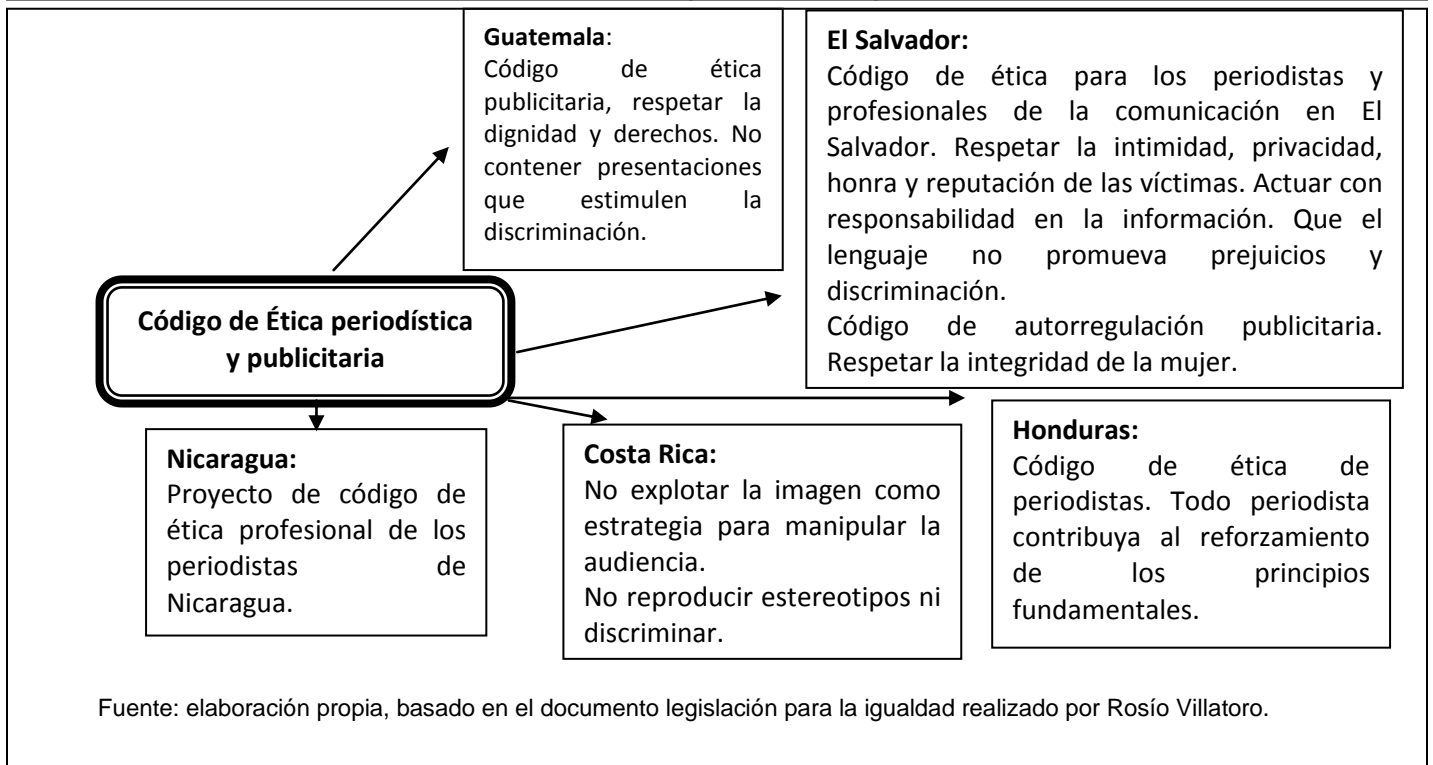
Código de Ética periodística y publicitaria

Guatemala:
Código de ética publicitaria, respetar la dignidad y derechos. No contener presentaciones que estimulen la discriminación.

El Salvador:
Código de ética para los periodistas y profesionales de la comunicación en El Salvador. Respetar la intimidad, privacidad, honra y reputación de las víctimas. Actuar con responsabilidad en la información. Que el lenguaje no promueva prejuicios y discriminación.
Código de autorregulación publicitaria. Respetar la integridad de la mujer.

Nicaragua:
Proyecto de código de ética profesional de los periodistas de Nicaragua.

Costa Rica:
No explotar la imagen como estrategia para manipular la audiencia.
No reproducir estereotipos ni discriminar.

Honduras:
Código de ética de periodistas. Todo periodista contribuya al reforzamiento de los principios fundamentales.

Fuente: elaboración propia, basado en el documento legislación para la igualdad realizado por Rosío Villatoro.